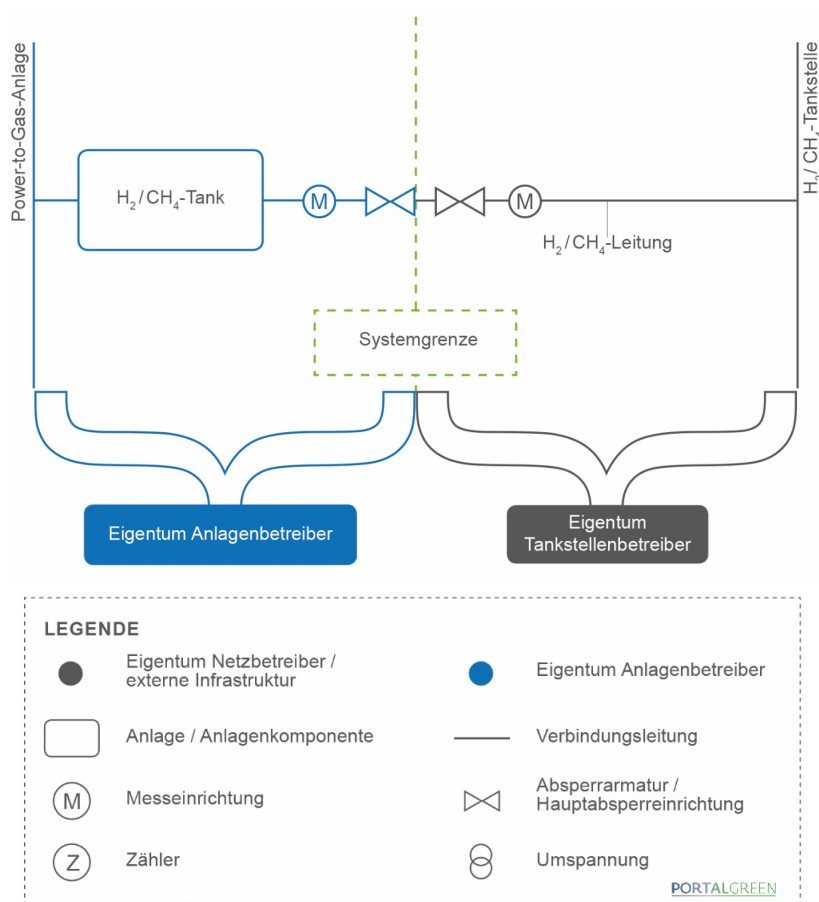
Power-to-Gas-Anlage

$H_2$ / $CH_4$-Tankstelle

$H_2$ / $CH_4$-Tank

M

M

$H_2$ / $CH_4$-Leitung

Systemgrenze

Eigentum Anlagenbetreiber

Eigentum Tankstellenbetreiber

LEGENDE

Eigentum Netzbetreiber / externe Infrastruktur

Eigentum Anlagenbetreiber

Anlage / Anlagenkomponente

Verbindungsleitung

M

Messeinrichtung

Absperrarmatur / Hauptabsperreinrichtung

Z

Zähler

Umspannung

PORTALGREEN